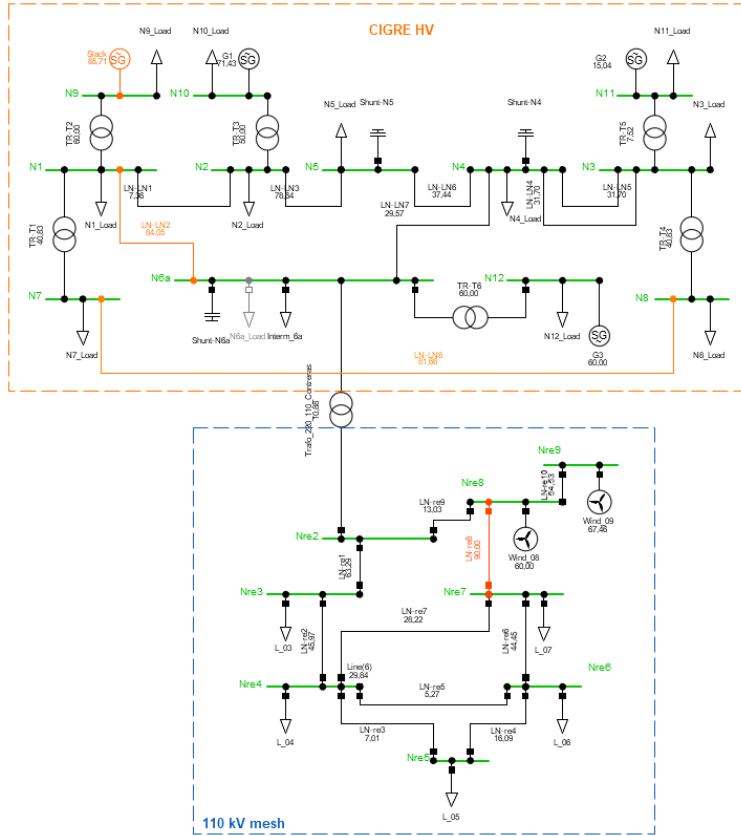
CIGRE HV

N9_Load
N10_Load
N11_Load
Stack
85,71
SG
G1
71,43
SG
G2
15,04
SG
N9
N10
N11
N5_Load
Shunt-N5
Shunt-N4
N3_Load
TR-T2
60,00
TR-T3
60,00
TR-T5
7,52
N1
N2
N5
N4
N3
LN-LN1
7,36
LN-LN3
78,84
LN-LN6
37,44
LN-LN4
31,70
LN-LN5
31,70
LN-LN7
29,57
N1_Load
N2_Load
N4_Load
TR-T1
40,83
LN-LN2
84,05
TR-T4
40,83
N6a
N12
TR-T6
60,00
N7
N8
Shunt-N6a
N6a_Load
Interm_6a
N12_Load
G3
60,00
SG
N7_Load
LN-LN8
81,68
N8_Load
Trafo_220_110_Contoras
10,80

Nre9
Nre8
LN-re10
54,53
LN-re9
13,03
Wind_09
67,48
Nre2
LN-re1
8,25
LN-re8
90,00
Wind_08
60,00
Nre3
Nre7
LN-re7
28,22
LN-re2
45,97
LN-re6
44,45
L_03
L_07
Line(6)
29,84
Nre6
Nre4
LN-re5
5,27
L_04
LN-re3
7,01
LN-re4
16,09
L_06
Nre5
L_05

110 kV mesh